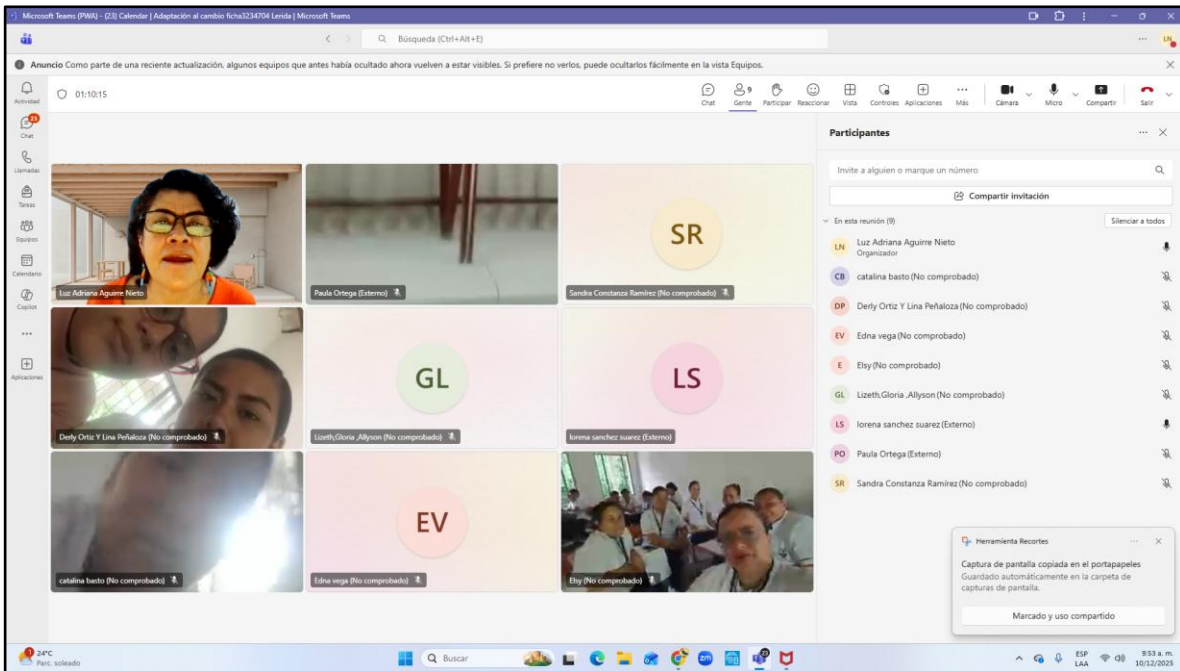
Microsoft Teams (PWA) - (23) Calendar | Adaptación al cambio ficha3234704 Lerida | Microsoft Teams

Búsqueda (Ctrl+Alt+E)

LN

Anuncio Como parte de una reciente actualización, algunos equipos que antes había ocultado ahora vuelven a estar visibles. Si prefiere no verlos, puede ocultarlos fácilmente en la vista Equipos.

Actividad
23
Chat
Llamadas
Tareas
Equipos
Calendario
Copilot
...
Aplicaciones

01:10:15

Chat
9
Gente
Participar
Reaccionar
Vista
Controles
Aplicaciones
Más
Cámara
Micro
Compartir
Salir

Luz Adriana Aguirre Nieto
Paula Ortega (Externo)
SR
Sandra Constanza Ramírez (No comprobado)
Derly Ortiz Y Lina Peñaloza (No comprobado)
GL
Lizeth,Gloria ,Allyson (No comprobado)
LS
lorena sanchez suarez (Externo)
catalina basto (No comprobado)
EV
Edna vega (No comprobado)
Elsy (No comprobado)

Participantes

Invite a alguien o marque un número

Compartir invitación

En esta reunión (9)
Silenciar a todos

LN Luz Adriana Aguirre Nieto
Organizador
CB catalina basto (No comprobado)
DP Derly Ortiz Y Lina Peñaloza (No comprobado)
EV Edna vega (No comprobado)
E Elsy (No comprobado)
GL Lizeth,Gloria ,Allyson (No comprobado)
LS lorena sanchez suarez (Externo)
PO Paula Ortega (Externo)
SR Sandra Constanza Ramírez (No comprobado)

Herramienta Recortes
Captura de pantalla copiada en el portapapeles
Guardado automáticamente en la carpeta de capturas de pantalla.
Marcado y uso compartido

24°C
Parc. soleado
Buscar
ESP
LAA
9:53 a. m.
10/12/2025